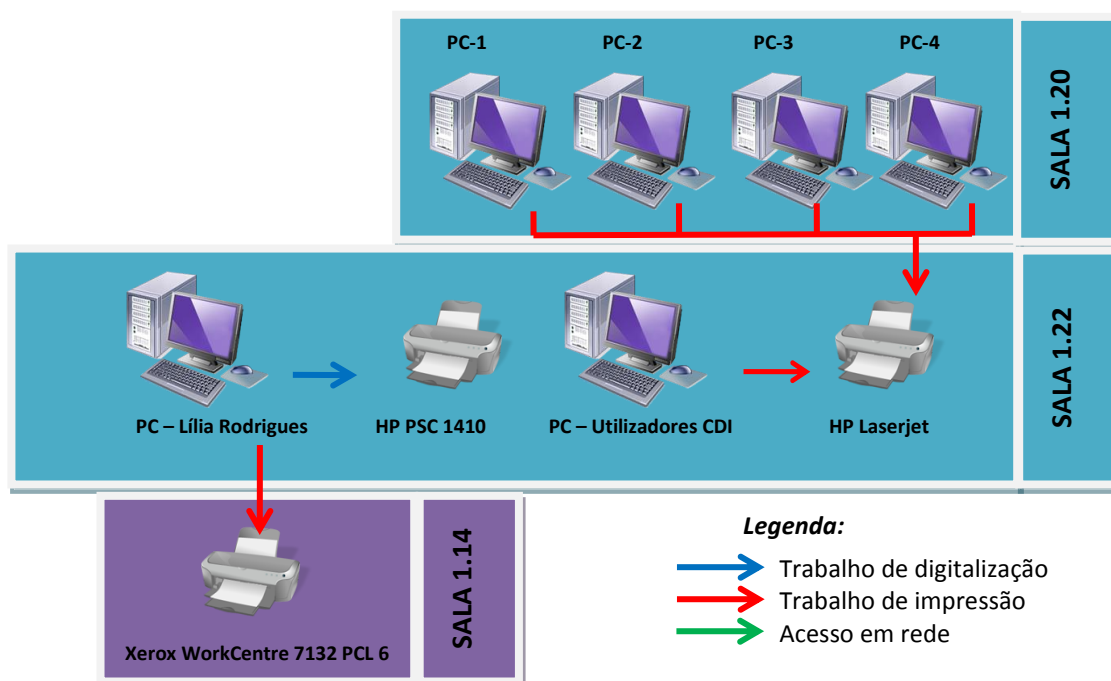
PC-1
PC-2
PC-3
PC-4
SALA 1.20

PC – Lília Rodrigues
HP PSC 1410
PC – Utilizadores CDI
HP Laserjet
SALA 1.22

Xerox WorkCentre 7132 PCL 6
SALA 1.14

Legenda:
Trabalho de digitalização
Trabalho de impressão
Acesso em rede